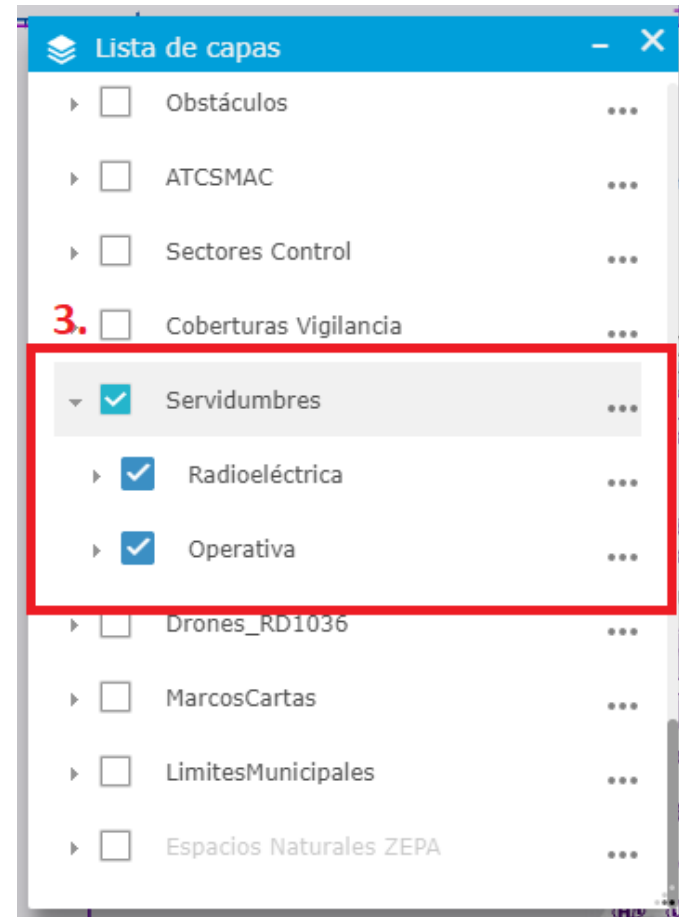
Lista de capas – ✕

Obstáculos •••

ATCSMAC •••

Sectores Control •••

3. Coberturas Vigilancia •••

Servidumbres •••

Radioeléctrica •••

Operativa •••

Drones_RD1036 •••

MarcosCartas •••

LimitesMunicipales •••

Espacios Naturales ZEPA •••